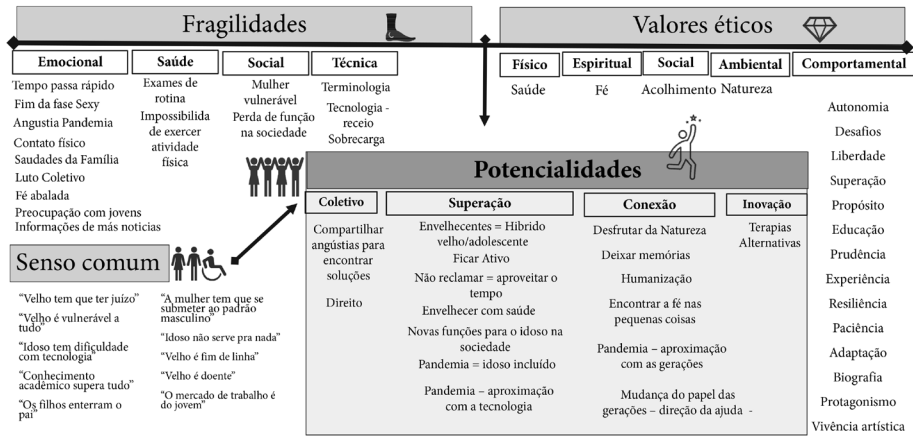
Fragilidades

Valores éticos

Emocional

Tempo passa rápido
Fim da fase Sexy
Angustia Pandemia
Contato físico
Saudades da Família
Luto Coletivo
Fé abalada
Preocupação com jovens
Informações de más notícias

Saúde

Exames de rotina
Impossibilida de exercer atividade física

Social

Mulher vulnerável
Perda de função na sociedade

Técnica

Terminologia
Tecnologia - receio
Sobrecarga

Físico

Saúde

Espiritual

Fé

Social

Acolhimento

Ambiental

Natureza

Comportamental

Autonomia
Desafios
Liberdade
Superação
Propósito
Educação
Prudência
Experiência
Resiliência
Paciência
Adaptação
Biografia
Protagonismo
Vivência artística

Potencialidades

Coletivo

Compartilhar angústias para encontrar soluções

Direito

Superação

Envelhecentes = Hibrido velho/adolescente
Ficar Ativo
Não reclamar = aproveitar o tempo
Envelhecer com saúde
Novas funções para o idoso na sociedade
Pandemia = idoso incluído
Pandemia – aproximação com a tecnologia

Conexão

Desfrutar da Natureza
Deixar memórias
Humanização
Encontrar a fé nas pequenas coisas
Pandemia – aproximação com as gerações
Mudança do papel das gerações – direção da ajuda -

Inovação

Terapias Alternativas

Senso comum

"Velho tem que ter juízo"
"Velho é vulnerável a tudo"
"Idoso tem dificuldade com tecnologia"
"Conhecimento acadêmico supera tudo"
"Os filhos enterram o pai"

"A mulher tem que se submeter ao padrão masculino"
"Idoso não serve pra nada"
"Velho é fim de linha"
"Velho é doente"
"O mercado de trabalho é do jovem"